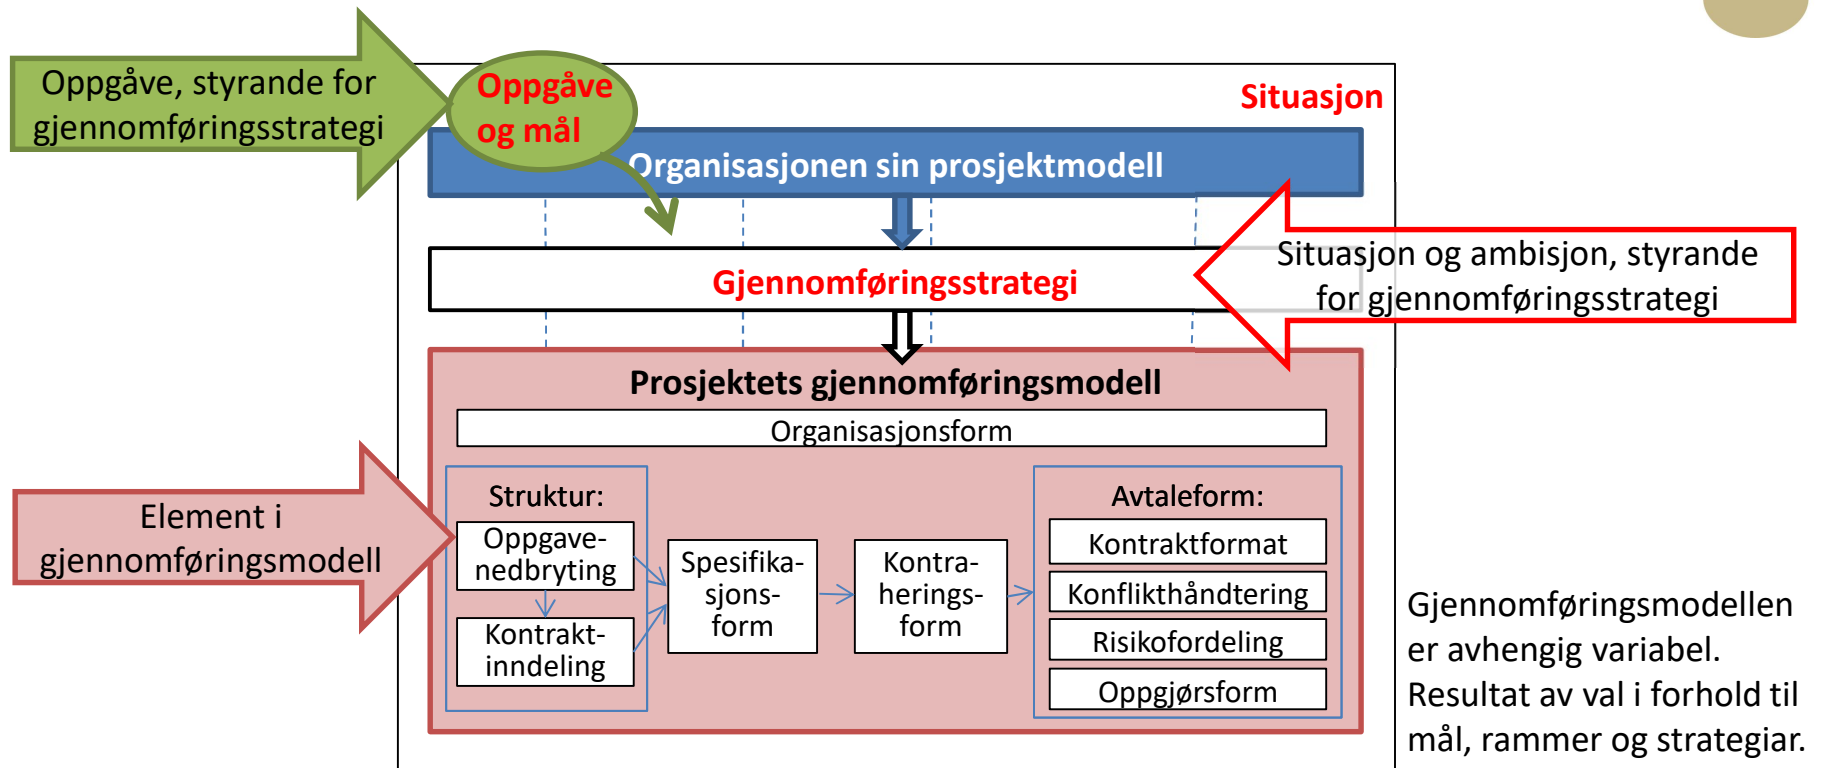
Oppgåve, styrande for gjennomføringsstrategi

Oppgåve og mål

Situasjon

Organisasjonen sin prosjektmodell

Gjennomføringsstrategi

Situasjon og ambisjon, styrande for gjennomføringsstrategi

Prosjektets gjennomføringsmodell

Organisasjonsform

Element i gjennomføringsmodell

Struktur:

Oppgavenedbryting

Kontraktinndeling

Spesifikasjonsform

Kontraheringsform

Avtaleform:

Kontraktformat

Konflikthåndtering

Risikofordeling

Oppgjørsform

Gjennomføringsmodellen er avhengig variabel. Resultat av val i forhold til mål, rammer og strategiar.